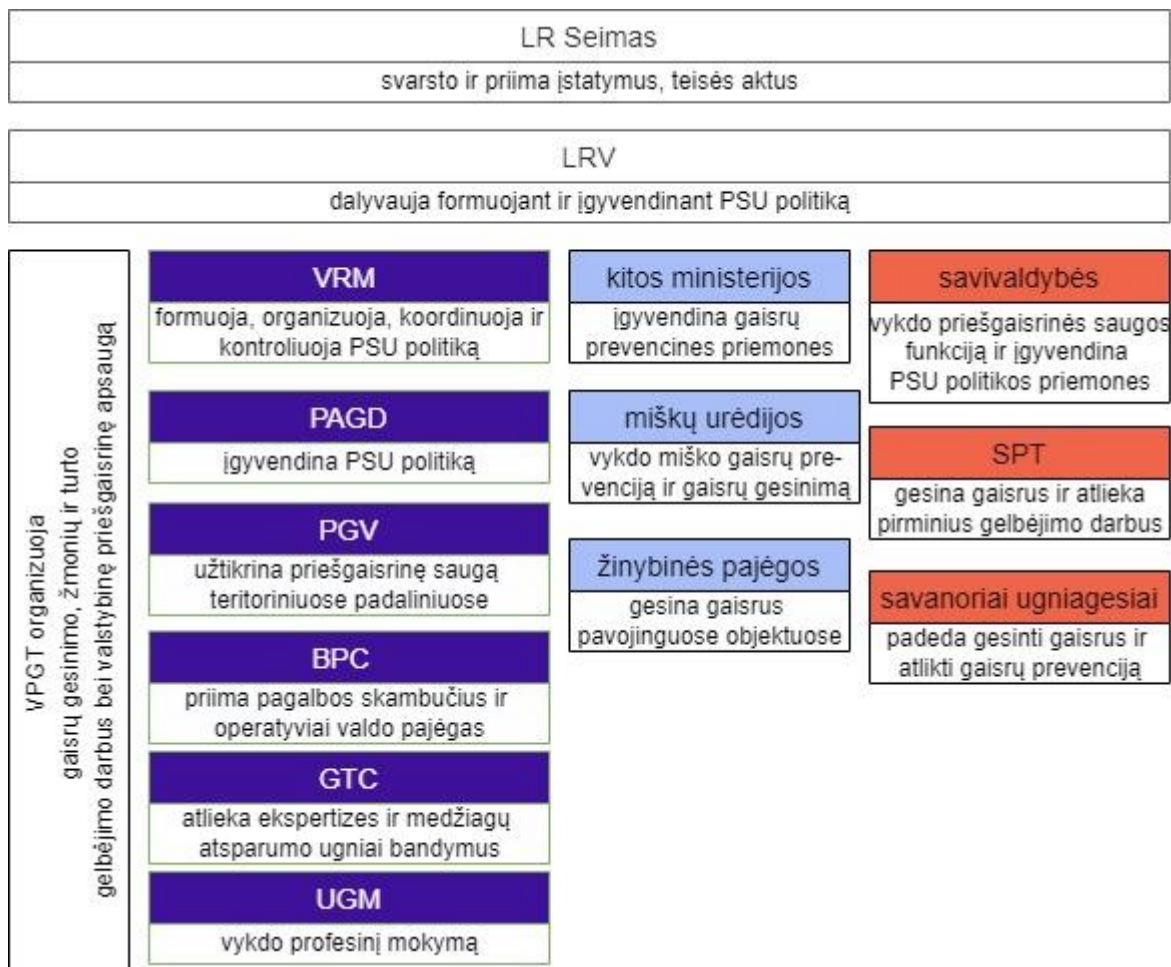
LR Seimas

svarsto ir priima įstatymus, teisės aktus

LRV

dalyvauja formuojant ir įgyvendinant PSU politiką

VPGT organizuoja gaisrų gesinimo, žmonių ir turto gelbėjimo darbus bei valstybinę priešgaisrinę apsaugą

VRM

formuoja, organizuoja, koordinuoja ir kontroliuoja PSU politiką

PAGD

įgyvendina PSU politiką

PGV

užtikrina priešgaisrinę saugą teritoriniuose padaliniuose

BPC

priima pagalbos skambučius ir operatyviai valdo pajėgas

GTC

atlieka ekspertizes ir medžiagų atsparumo ugniai bandymus

UGM

vykdo profesinį mokymą

kitos ministerijos

įgyvendina gaisrų prevencines priemones

miškų urėdijos

vykdo miško gaisrų prevenciją ir gaisrų gesinimą

žinybinės pajėgos

gesina gaisrus pavojinguose objektuose

savivaldybės

vykdo priešgaisrinės saugos funkciją ir įgyvendina PSU politikos priemones

SPT

gesina gaisrus ir atlieka pirminius gelbėjimo darbus

savanoriai ugniagesiai

padeda gesinti gaisrus ir atlikti gaisrų prevenciją